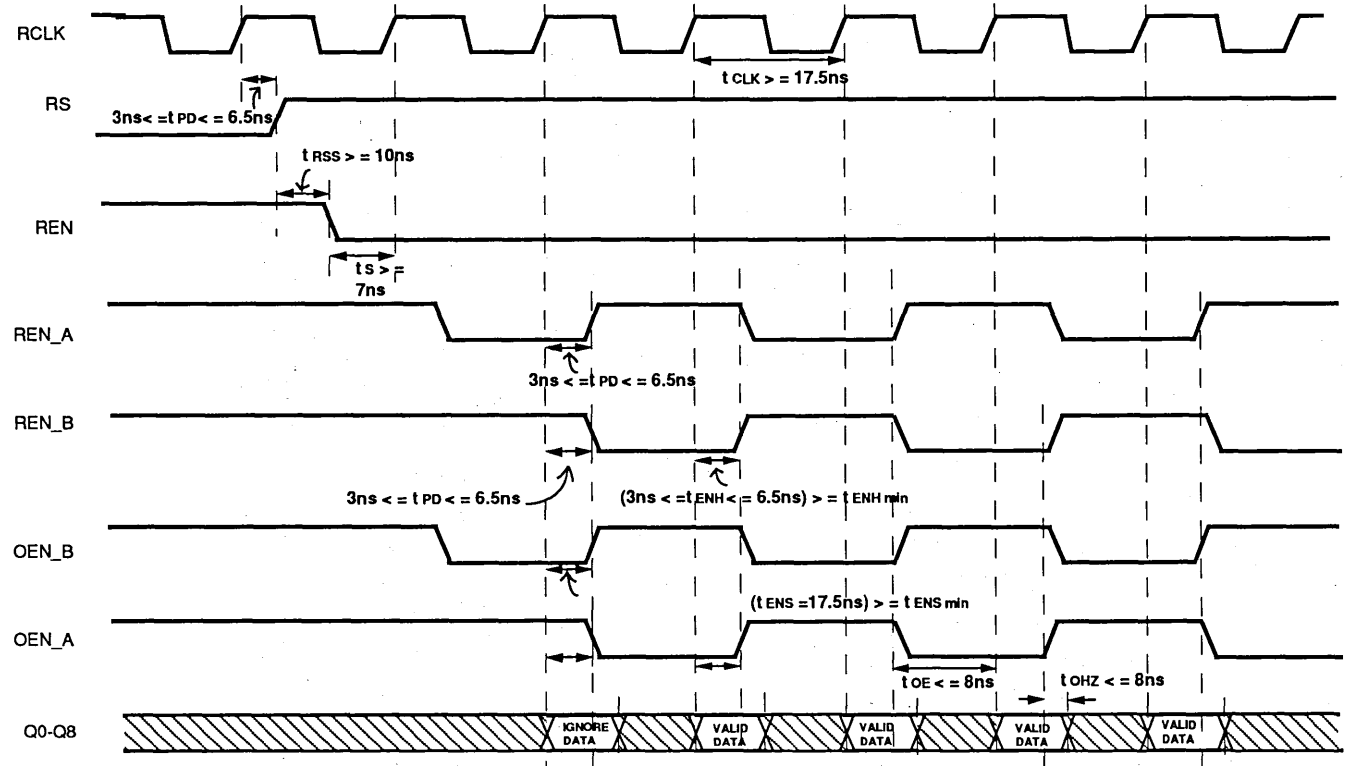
RCLK

t CLK > = 17.5ns

RS

3ns< =t PD< = 6.5ns

t RSS > = 10ns

REN

t S > = 7ns

REN_A

3ns < =t PD< = 6.5ns

REN_B

3ns < = t PD < = 6.5ns

(3ns < =t ENH < = 6.5ns) > = t ENH min

OEN_B

(t ENS =17.5ns) > = t ENS min

OEN_A

t OE < = 8ns

t OHZ < = 8ns

Q0-Q8

IGNORE DATA

VALID DATA

VALID DATA

VALID DATA

VALID DATA